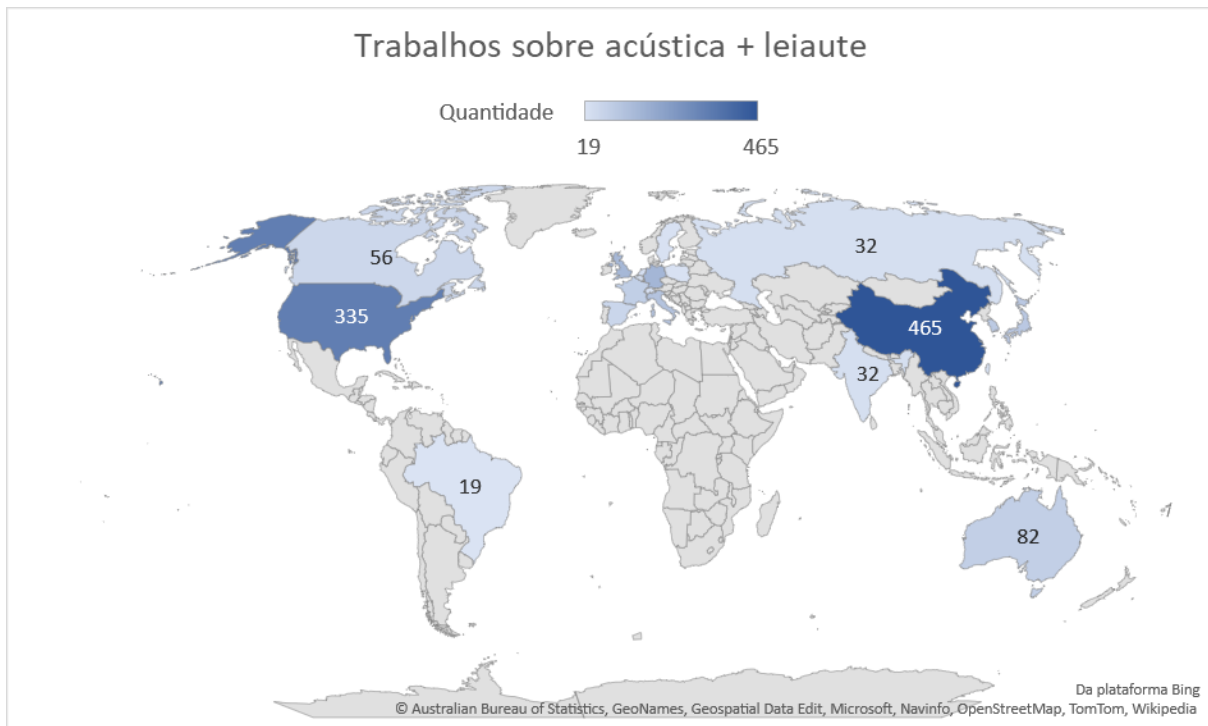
Trabalhos sobre acústica + leiaute

Quantidade

19 465

56

335

32

465

32

19

82

Da plataforma Bing
© Australian Bureau of Statistics, GeoNames, Geospatial Data Edit, Microsoft, Navinfo, OpenStreetMap, TomTom, Wikipedia